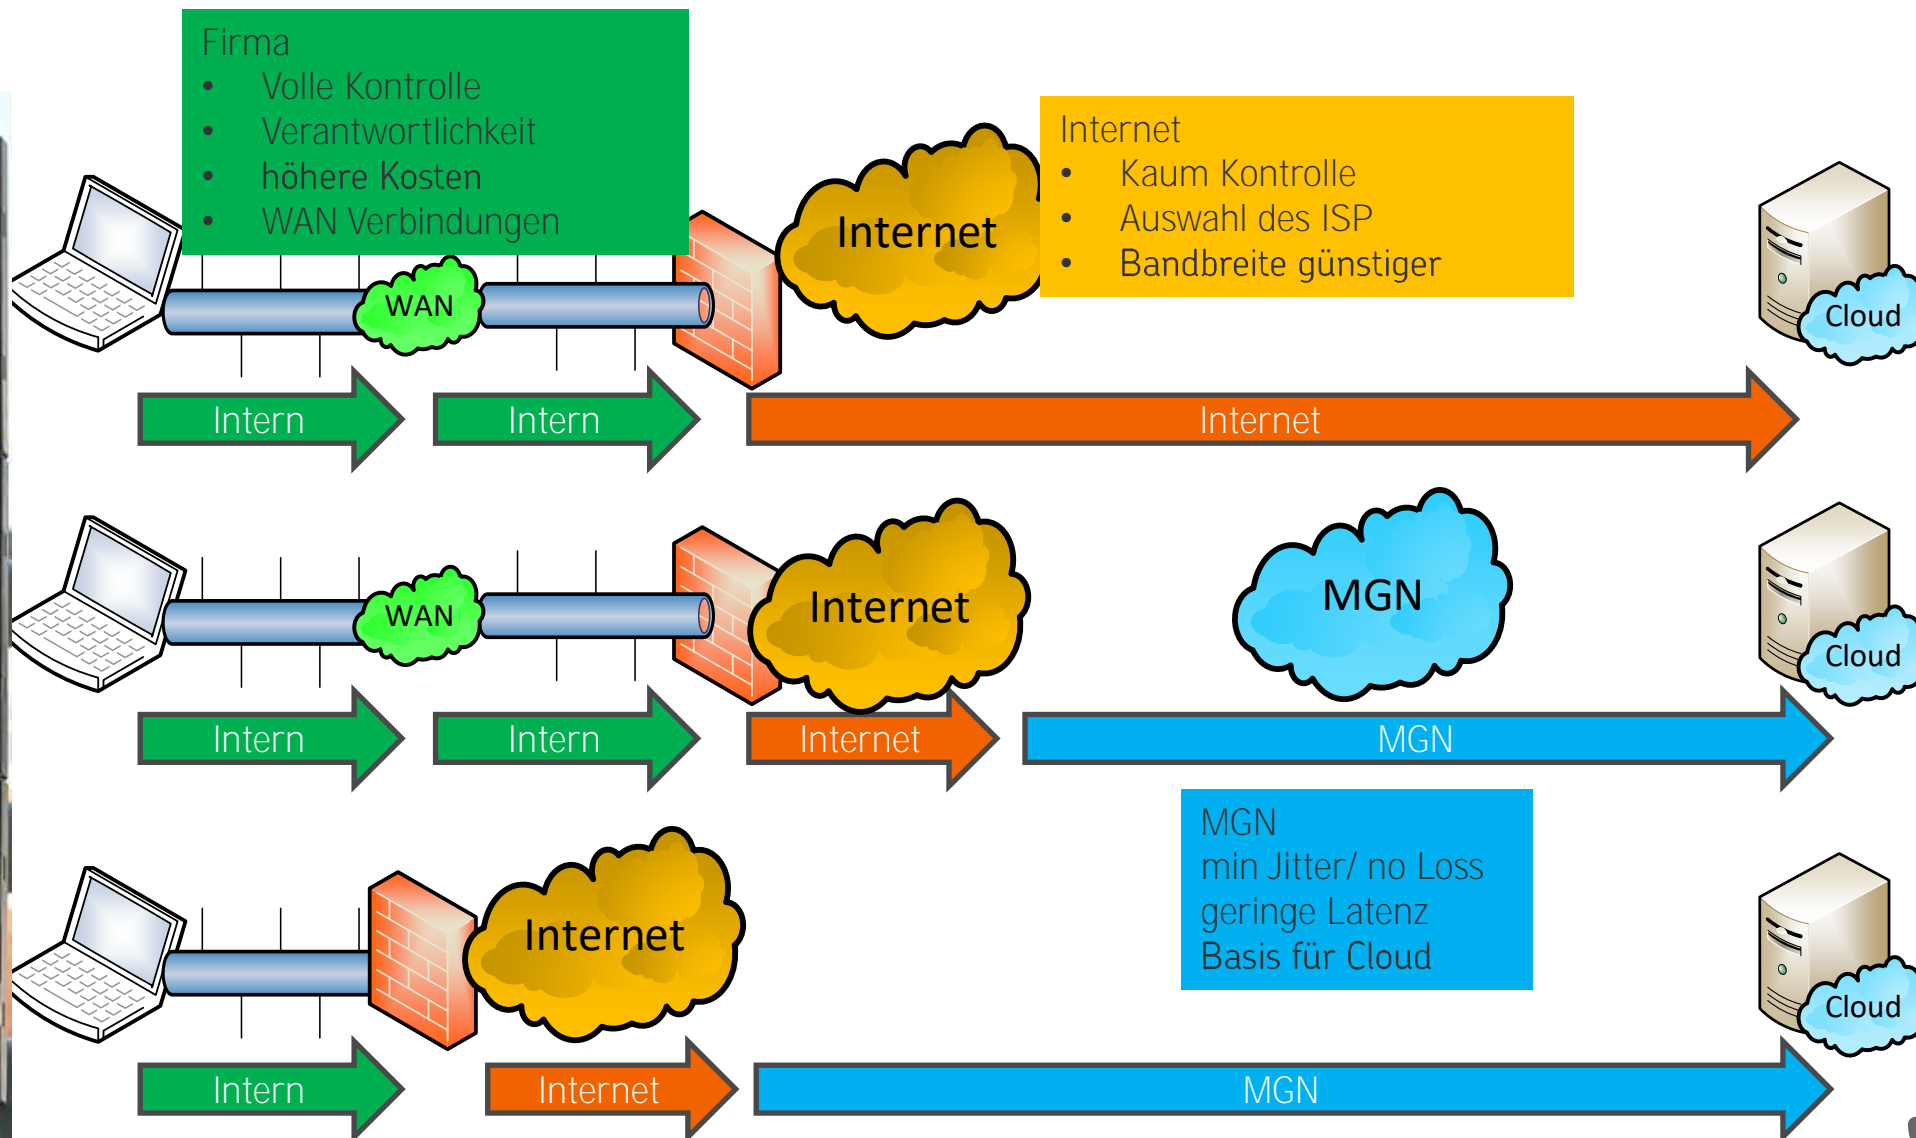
Firma
- Volle Kontrolle
- Verantwortlichkeit
- höhere Kosten
- WAN Verbindungen

Internet
- Kaum Kontrolle
- Auswahl des ISP
- Bandbreite günstiger

WAN
Internet
Cloud
Intern
Intern
Internet

WAN
Internet
MGN
Cloud
Intern
Intern
Internet
MGN

MGN
min Jitter/ no Loss
geringe Latenz
Basis für Cloud

Internet
Cloud
Intern
Internet
MGN